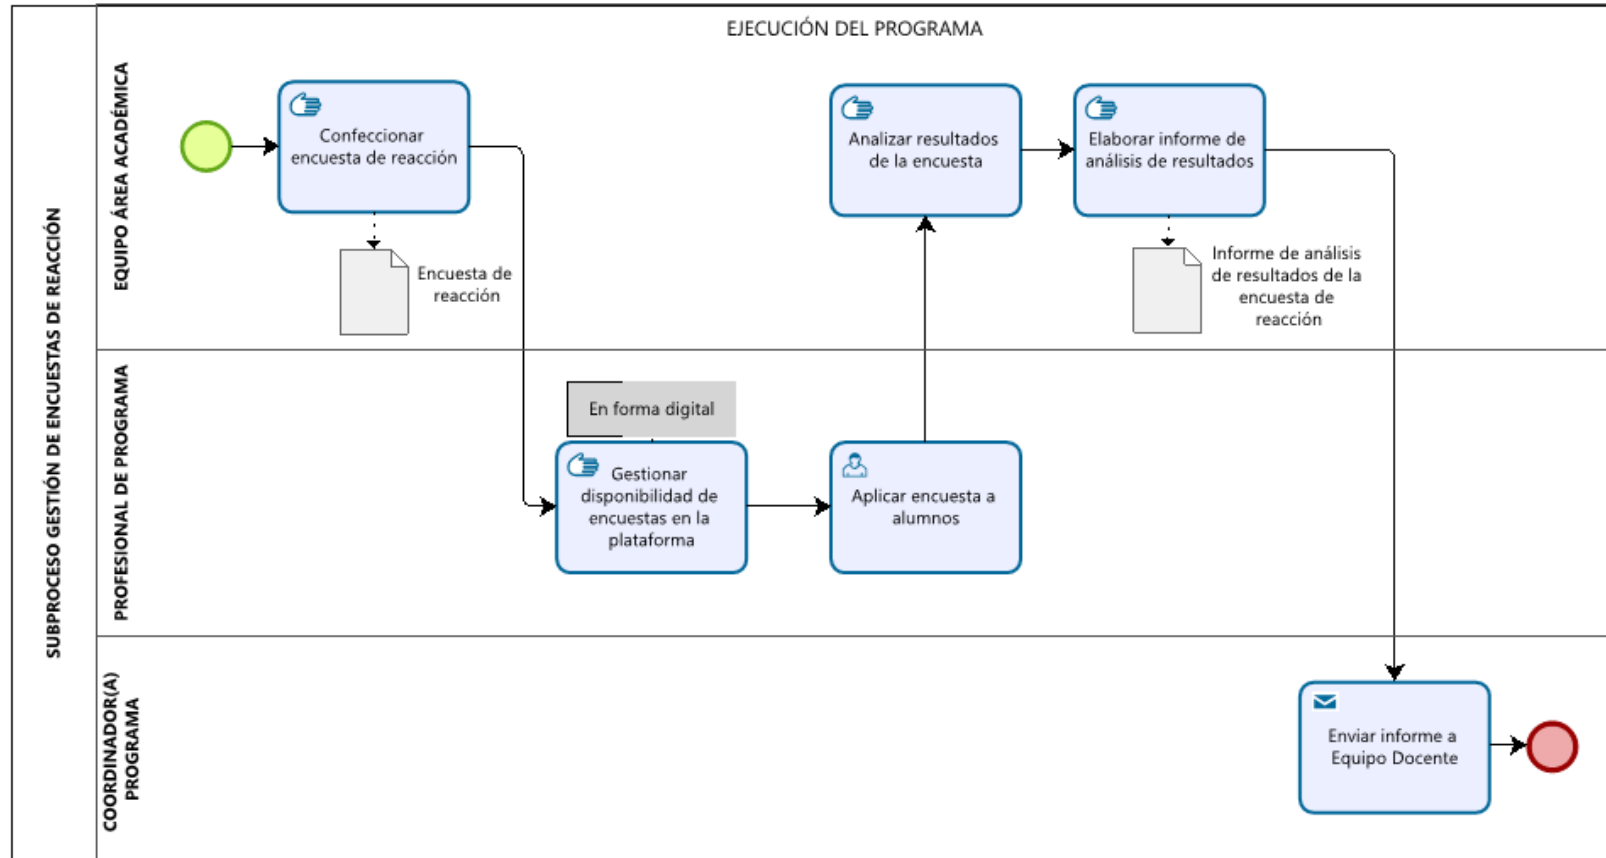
SUBPROCESO GESTIÓN DE ENCUESTAS DE REACCIÓN

EJECUCIÓN DEL PROGRAMA

EQUIPO ÁREA ACADÉMICA

Confeccionar encuesta de reacción

Encuesta de reacción

Analizar resultados de la encuesta

Elaborar informe de análisis de resultados

Informe de análisis de resultados de la encuesta de reacción

PROFESIONAL DE PROGRAMA

En forma digital

Gestionar disponibilidad de encuestas en la plataforma

Aplicar encuesta a alumnos

COORDINADOR(A) PROGRAMA

Enviar informe a Equipo Docente